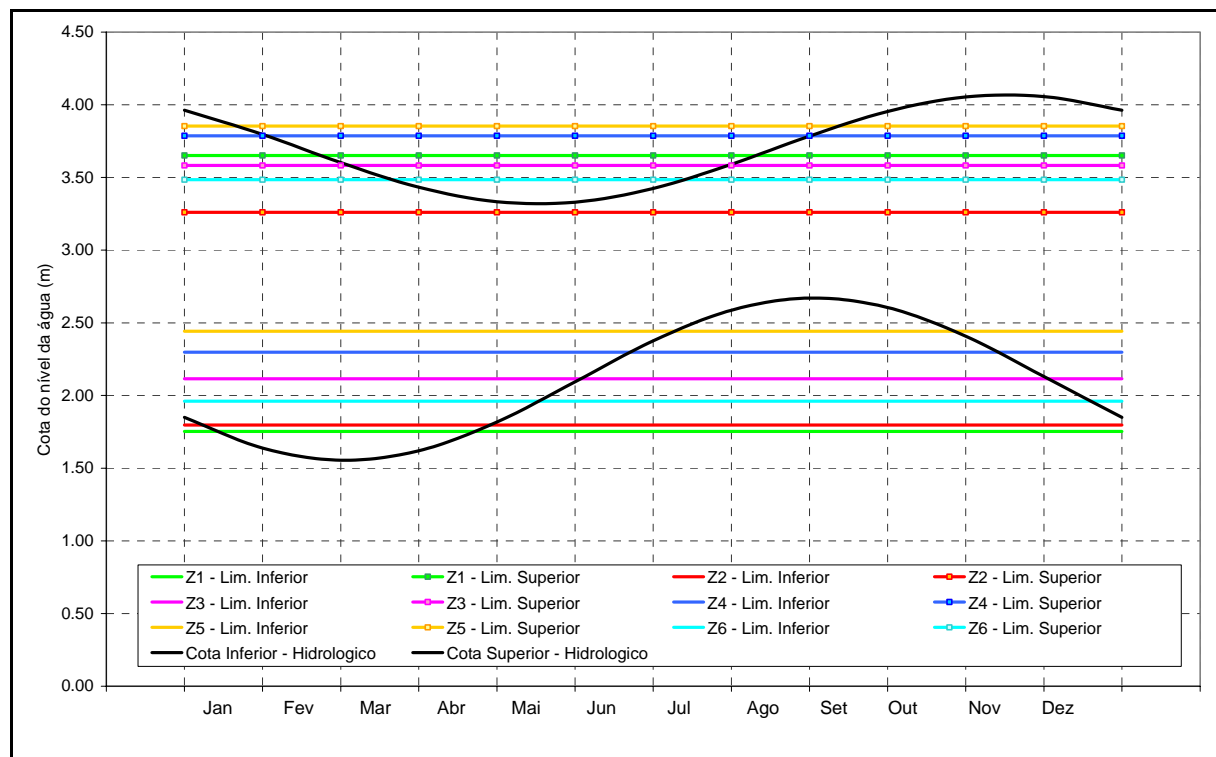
4.50
4.00
3.50
3.00
2.50
2.00
1.50
1.00
0.50
0.00

Cota do nível da água (m)

Z1 - Lim. Inferior
Z1 - Lim. Superior
Z2 - Lim. Inferior
Z2 - Lim. Superior
Z3 - Lim. Inferior
Z3 - Lim. Superior
Z4 - Lim. Inferior
Z4 - Lim. Superior
Z5 - Lim. Inferior
Z5 - Lim. Superior
Z6 - Lim. Inferior
Z6 - Lim. Superior
Cota Inferior - Hidrologico
Cota Superior - Hidrologico

Jan Fev Mar Abr Mai Jun Jul Ago Set Out Nov Dez